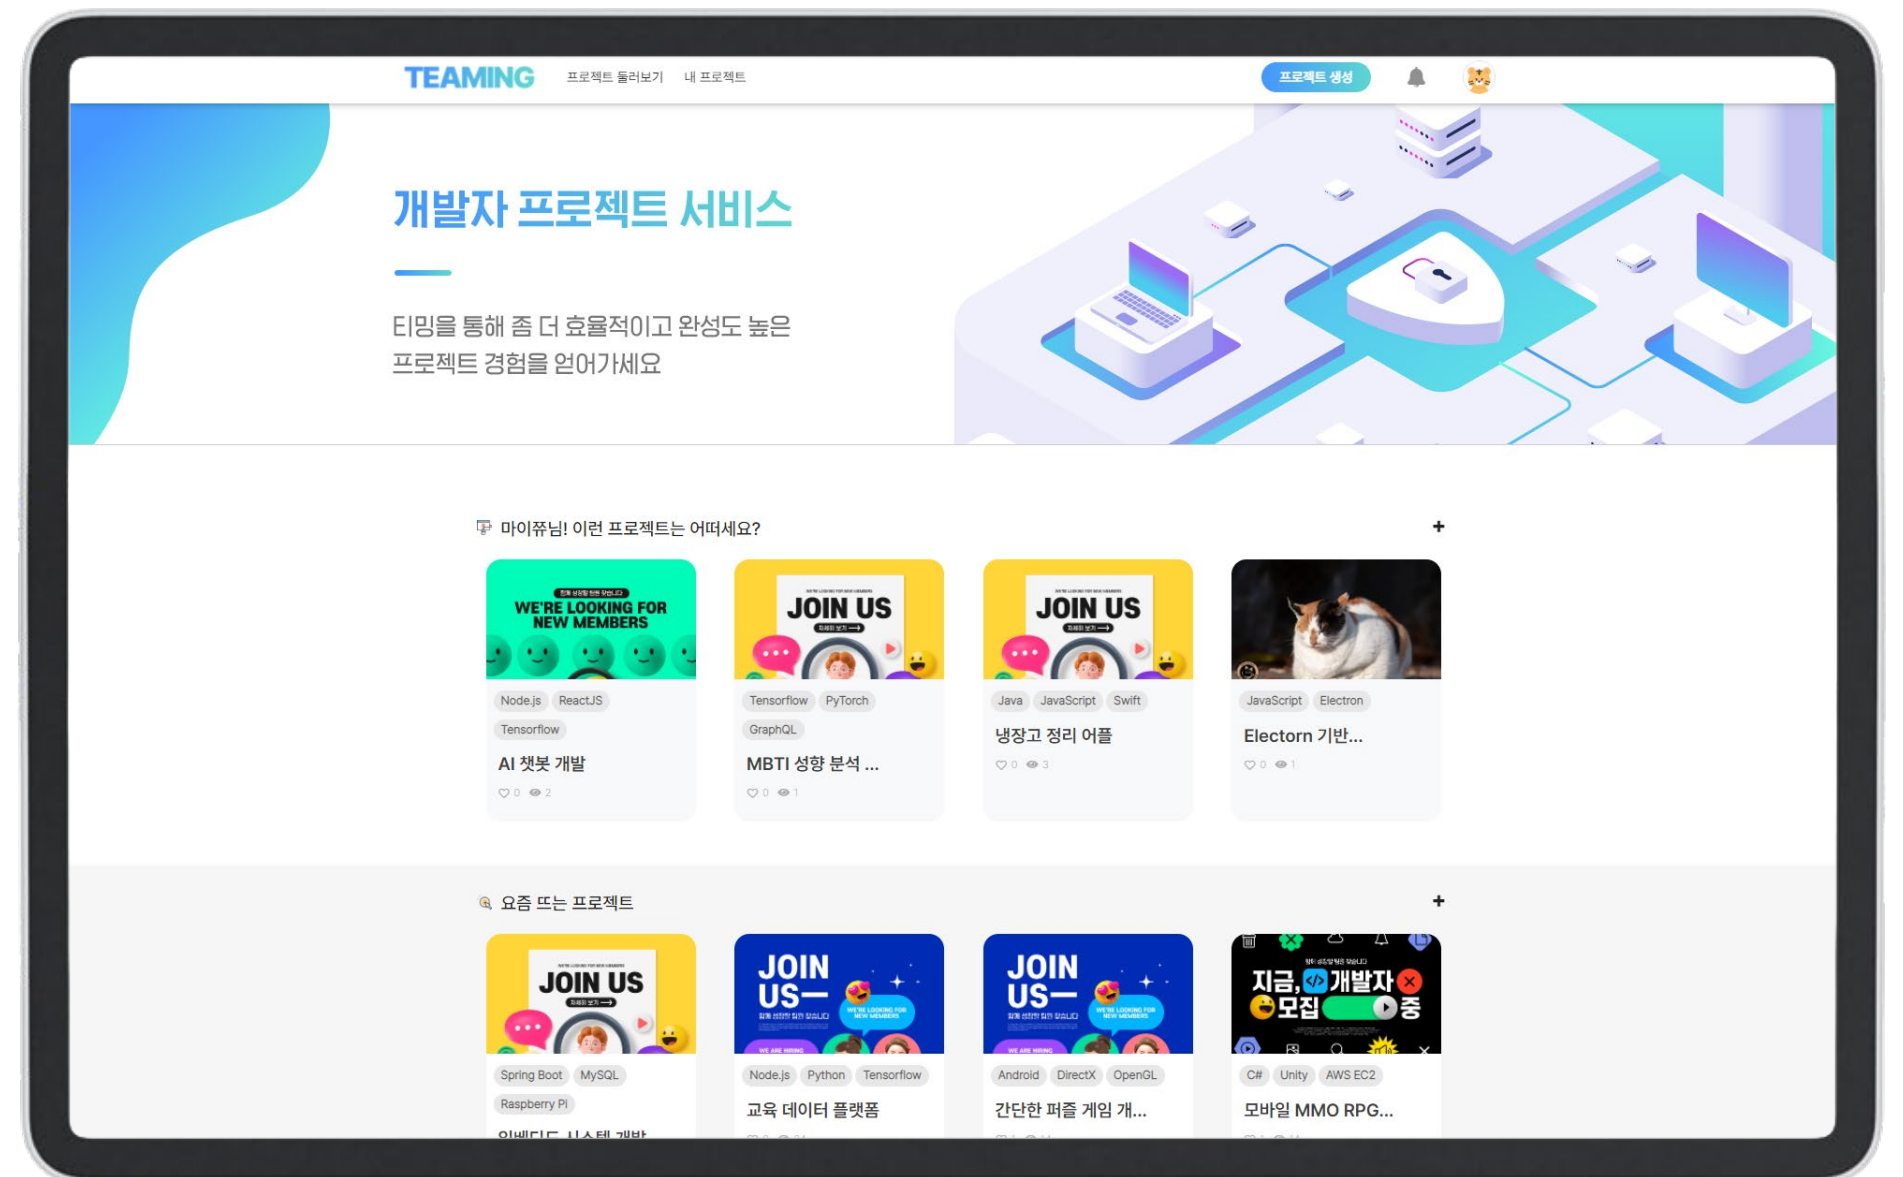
TEAMING 프로젝트 둘러보기 내 프로젝트 프로젝트 생성

개발자 프로젝트 서비스

티밍을 통해 좀 더 효율적이고 완성도 높은 프로젝트 경험을 얻어가세요

마이쮸님! 이런 프로젝트는 어떠세요? +

WE'RE LOOKING FOR NEW MEMBERS
Node.js ReactJS Tensorflow
AI 챗봇 개발
0 2

JOIN US
Tensorflow PyTorch GraphQL
MBTI 성향 분석 ...
0 1

JOIN US
Java JavaScript Swift
냉장고 정리 어플
0 3

JavaScript Electron
Electorn 기반...
0 1

요즘 뜨는 프로젝트 +

JOIN US
Spring Boot MySQL Raspberry Pi
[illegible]

JOIN US—
Node.js Python Tensorflow
교육 데이터 플랫폼

JOIN US—
Android DirectX OpenGL
간단한 퍼즐 게임 개...

지금, 개발자 모집 중
C# Unity AWS EC2
모바일 MMO RPG...